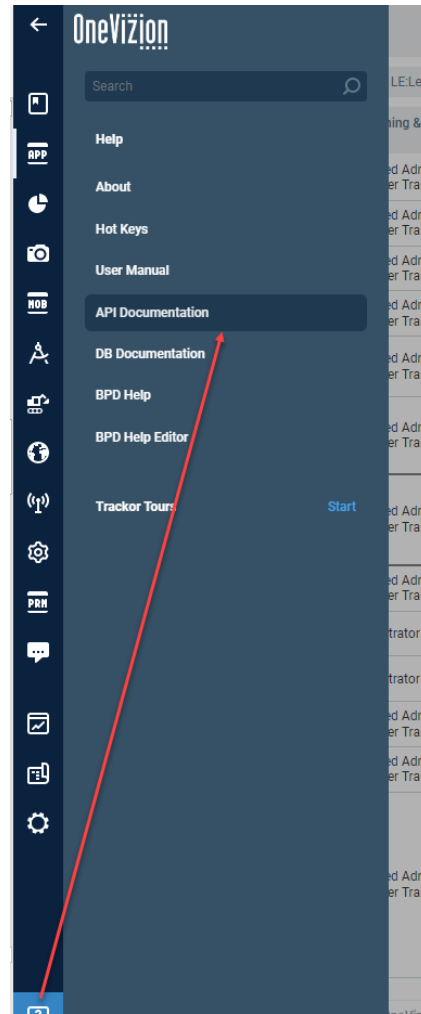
OneVizion

APP

MOB

PRM

Search

Help

About

Hot Keys

User Manual

API Documentation

DB Documentation

BPD Help

BPD Help Editor

Trackor Tours

Start

LE:Le

ning &

ed Adr
er Tra

ed Adr
er Tra

ed Adr
er Tra

ed Adr
er Tra

ed Adr
er Tra

ed Adr
er Tra

ed Adr
er Tra

ed Adr
er Tra

trator

trator

ed Adr
er Tra

ed Adr
er Tra

ed Adr
er Tra